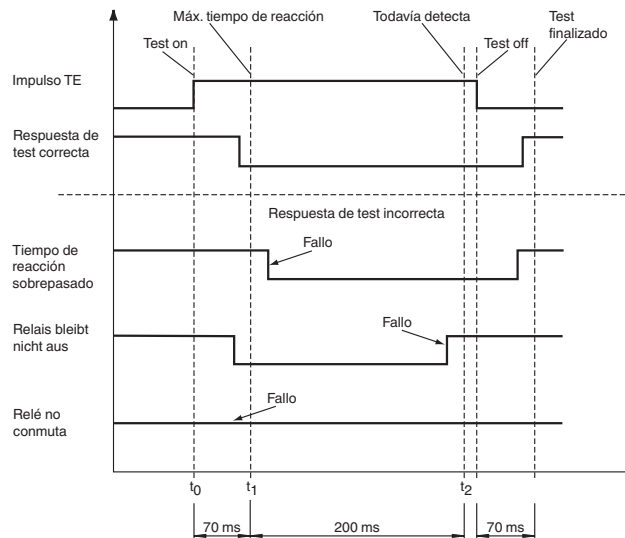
Máx. tiempo de reacción

Todavía detecta

Test finalizado

Test on

Test off

Impulso TE

Respuesta de test correcta

Respuesta de test incorrecta

Tiempo de reacción sobrepasado

Fallo

Relais bleibt nicht aus

Fallo

Relé no conmuta

Fallo

$t_0$

$t_1$

$t_2$

70 ms

200 ms

70 ms